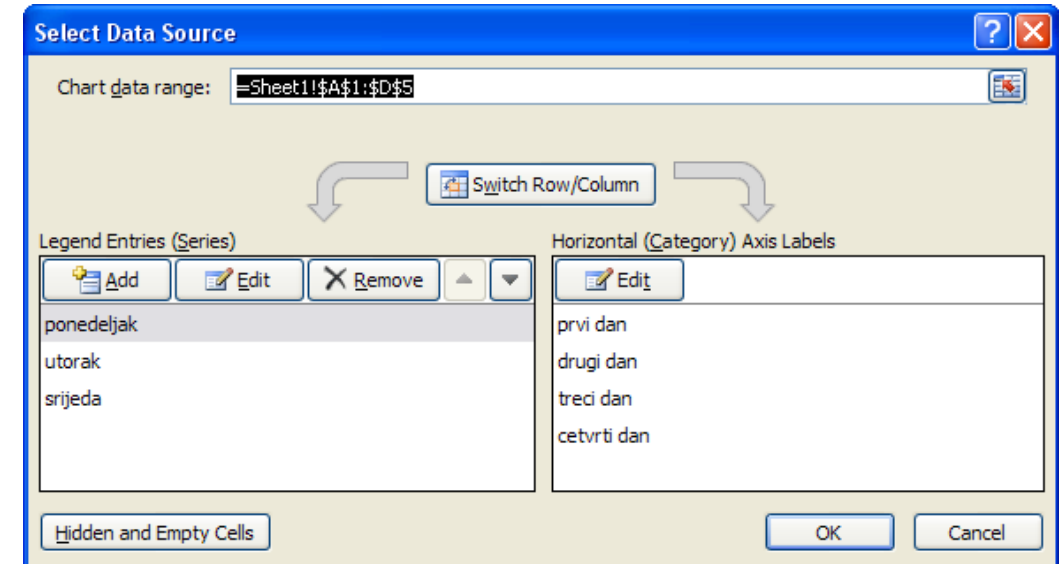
Select Data Source

Chart data range: =Sheet1!$A$1:$D$5

Switch Row/Column

Legend Entries (Series)

Add Edit Remove

ponedeljak
utorak
srijeda

Horizontal (Category) Axis Labels

Edit

prvi dan
drugi dan
treci dan
cetvrti dan

Hidden and Empty Cells

OK Cancel